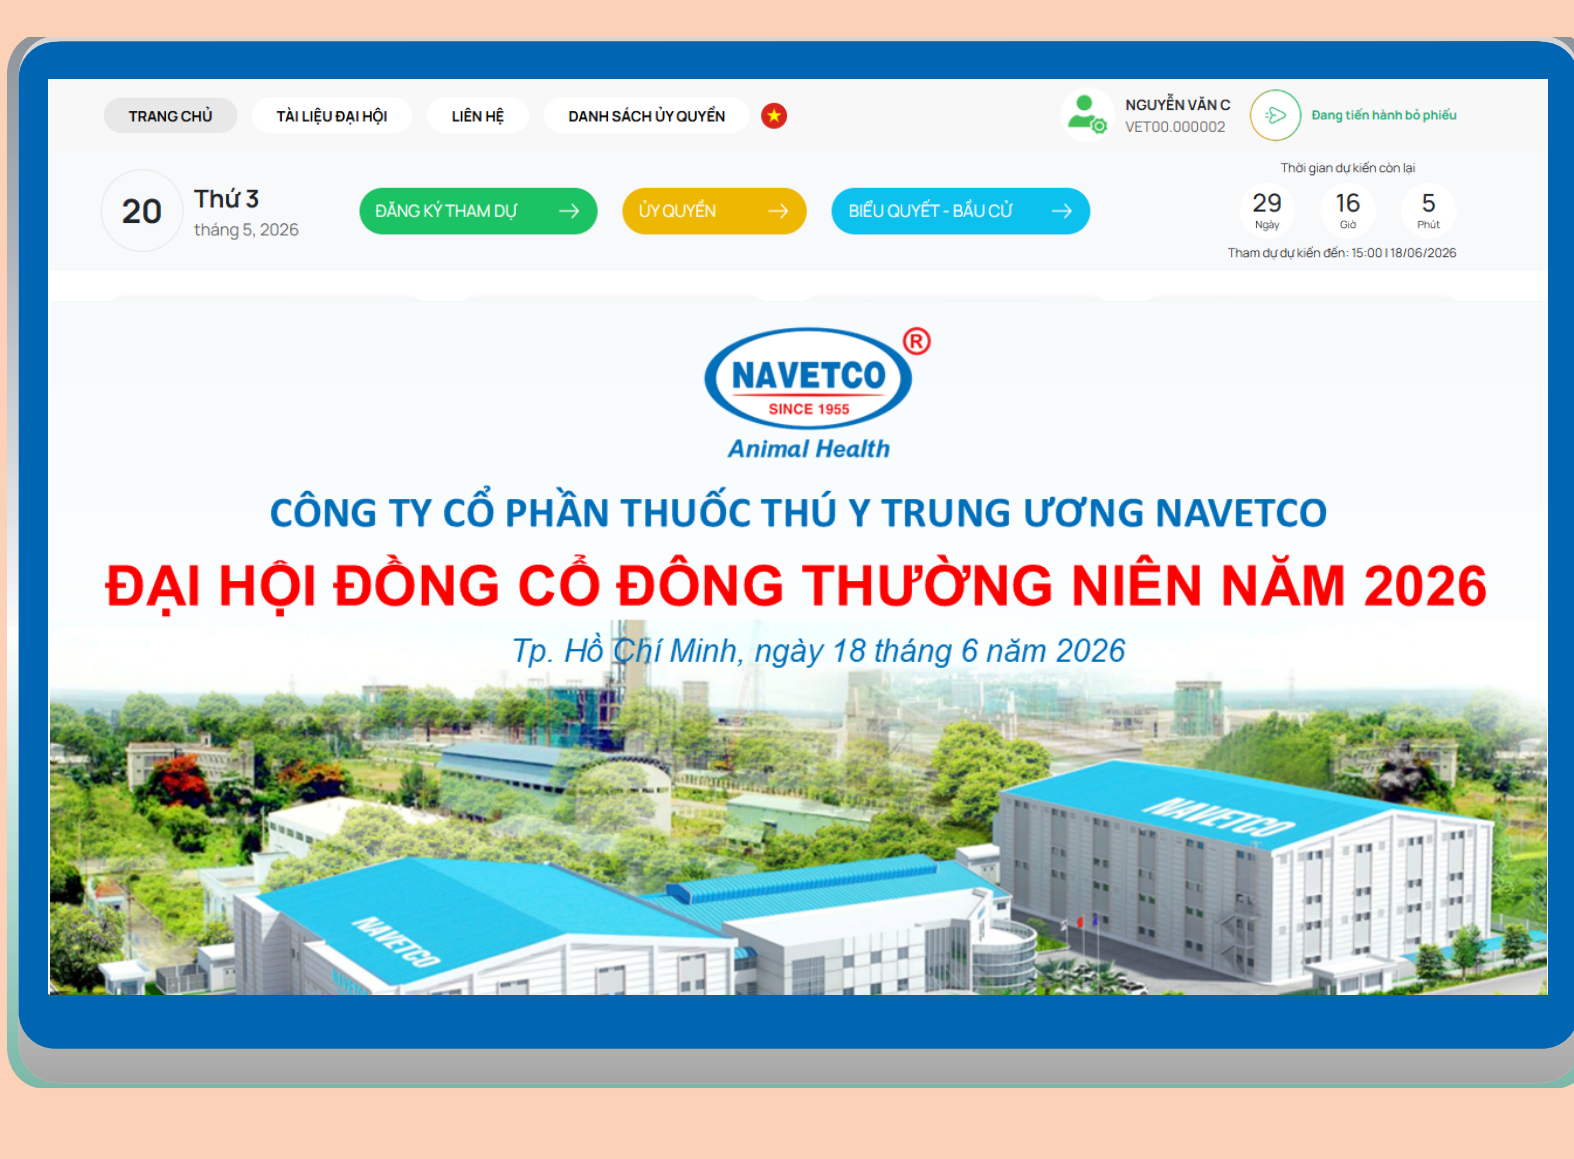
TRANG CHỦ TÀI LIỆU ĐẠI HỘI LIÊN HỆ DANH SÁCH ỦY QUYỀN

NGUYỄN VĂN C
VET00.000002

Đang tiến hành bỏ phiếu

20 Thứ 3
tháng 5, 2026

ĐĂNG KÝ THAM DỰ

ỦY QUYỀN

BIỂU QUYẾT - BẦU CỬ

Thời gian dự kiến còn lại
29 Ngày
16 Giờ
5 Phút
Tham dự dự kiến đến: 15:00 I 18/06/2026

NAVETCO ®
SINCE 1955
Animal Health

CÔNG TY CỔ PHẦN THUỐC THÚ Y TRUNG ƯƠNG NAVETCO
ĐẠI HỘI ĐỒNG CỔ ĐÔNG THƯỜNG NIÊN NĂM 2026
Tp. Hồ Chí Minh, ngày 18 tháng 6 năm 2026

NAVETCO
NAVETCO